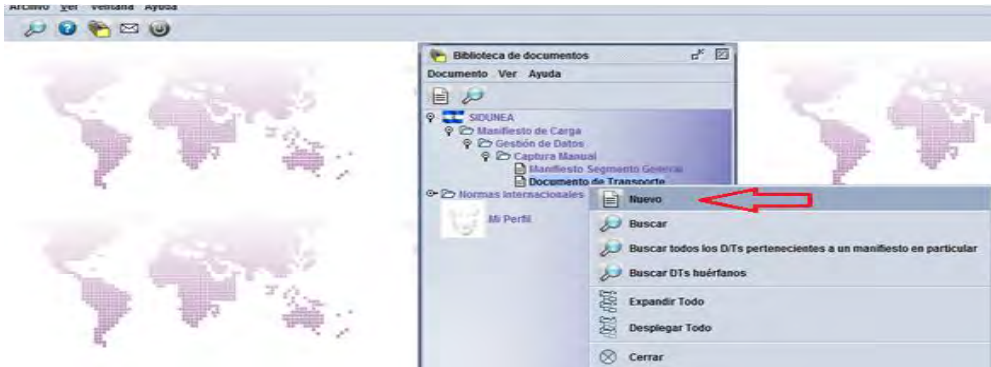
Archivo Ver Ventana Ayuda

Biblioteca de documentos

Documento Ver Ayuda

SIDUNEA
Manifiesto de Carga
Gestión de Datos
Captura Manual
Manifiesto Segmento General
Documento de Transporte
Normas Internacionales

Mi Perfil

Nuevo
Buscar
Buscar todos los D/Ts pertenecientes a un manifiesto en particular
Buscar DTs huérfanos
Expandir Todo
Desplegar Todo
Cerrar